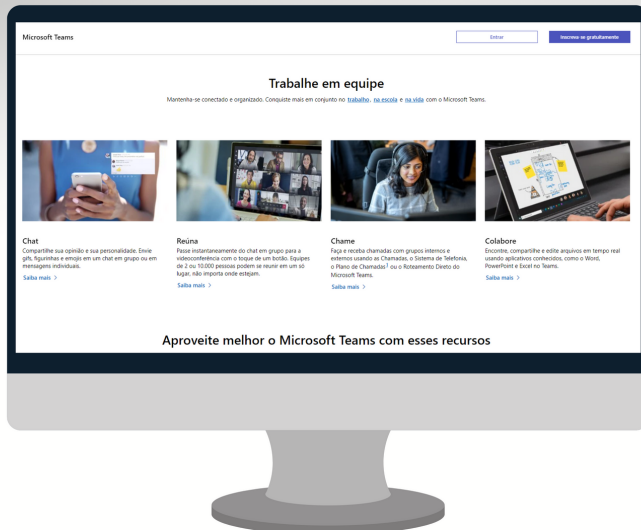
Microsoft Teams

Entrar

Inscreva-se gratuitamente

Trabalhe em equipe

Mantenha-se conectado e organizado. Conquiste mais em conjunto no trabalho, na escola e na vida com o Microsoft Teams.

Chat
Compartilhe sua opinião e sua personalidade. Envie gifs, figurinhas e emojis em um chat em grupo ou em mensagens individuais.
Saiba mais >

Reúna
Passe instantaneamente do chat em grupo para a videoconferência com o toque de um botão. Equipes de 2 ou 10.000 pessoas podem se reunir em um só lugar, não importa onde estejam.
Saiba mais >

Chame
Faça e receba chamadas com grupos internos e externos usando as Chamadas, o Sistema de Telefonia, o Plano de Chamadas$^1$ ou o Roteamento Direto do Microsoft Teams.
Saiba mais >

Colabore
Encontre, compartilhe e edite arquivos em tempo real usando aplicativos conhecidos, como o Word, PowerPoint e Excel no Teams.
Saiba mais >

Aproveite melhor o Microsoft Teams com esses recursos